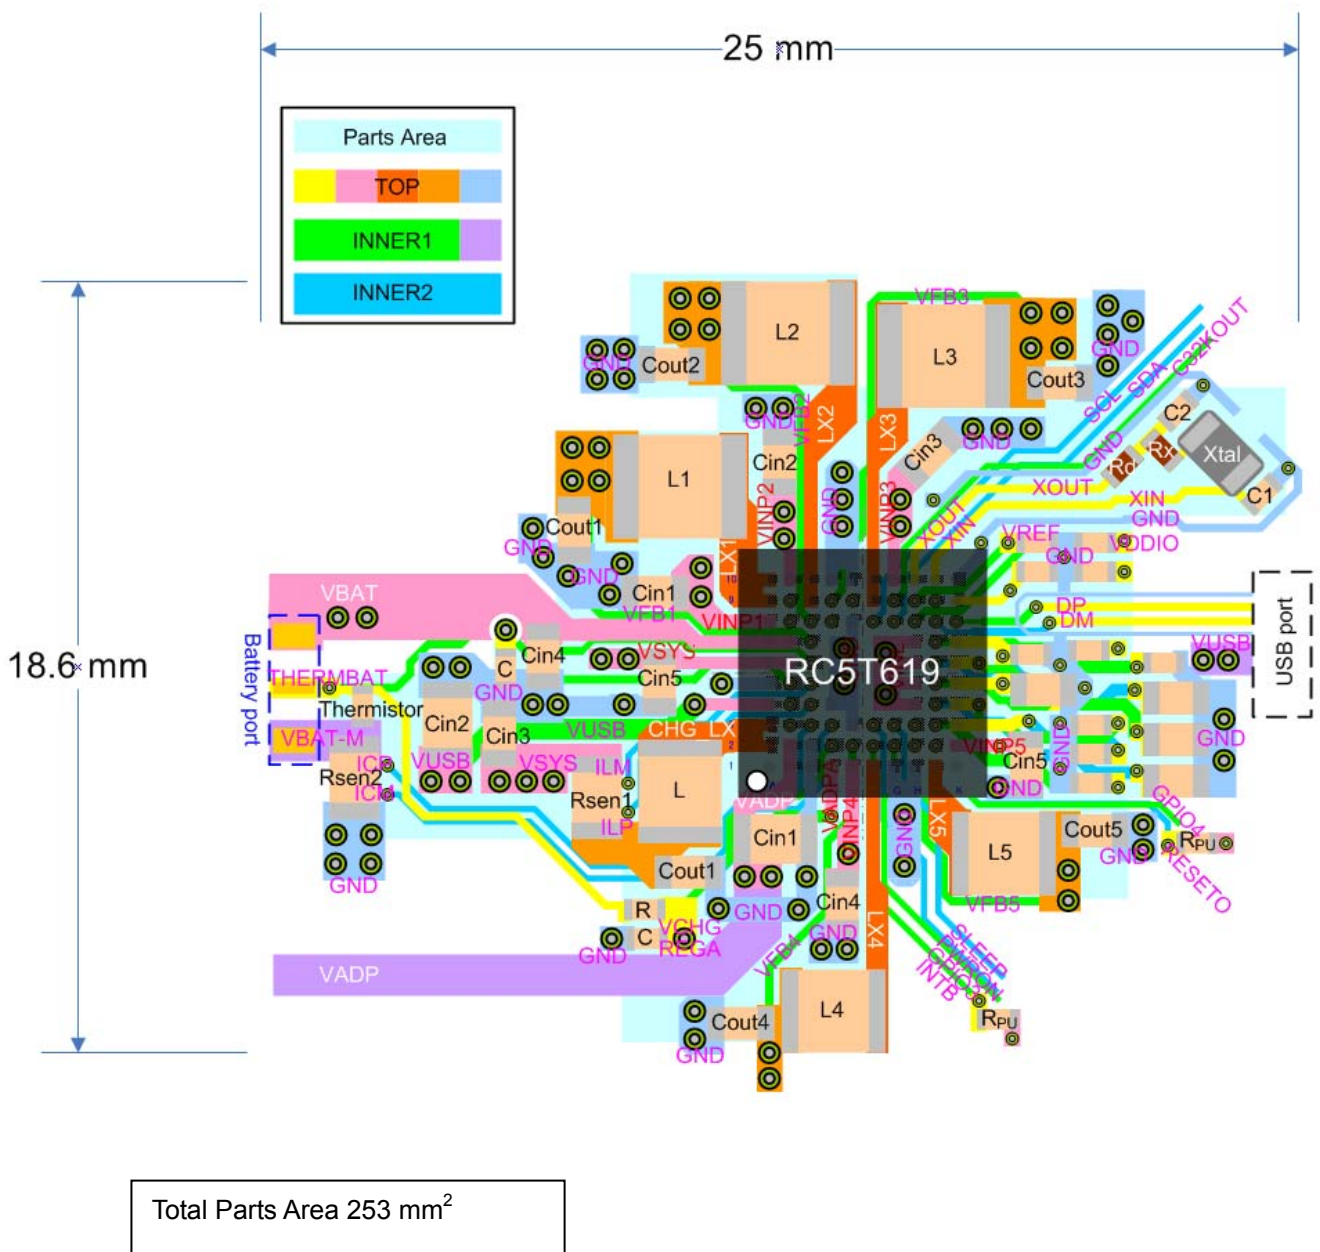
25 mm

Parts Area
TOP
INNER1
INNER2

18.6 mm

L2
GND
Cout2
VFB3
L3
Cout3
GND
SCL SDA 32KOUT
GND
VFB2
LX2
LX3
Cin3
GND
C2
Rx
Xtal
Rd
GND
L1
Cin2
XOUT
C1
XIN
GND
VINP2
GND
VINP3
XOUT
XIN
VREF
VDDIO
GND
Cout1
GND
GND
LX1
Cin1
VFB1
VINP1
DP
DM
USB port
VBAT
Battery port
THERMBAT
Thermistor
VBAT-M
C
Cin4
GND
VSYS
Cin5
RC5T619
VUSB
Cin2
Cin3
VUSB
CHG LX
GND
ICP
ICM
Rsen2
VUSB
VSYS
ILM
VINP5
Cin5
GND
GND
Rsen1
ILP
L
VADP
VINDP3
VINP4
GND
LX5
L5
Cout5
GPIO4
RPU
GND
RESETO
Cin1
Cout1
VFB5
GND
R
C
VCHG
REGA
GND
GND
Cin4
GND
VFB4
LX4
SLEEP
PWRON
CHGON
INTB
VADP
Cout4
L4
RPU
GND

Total Parts Area 253 mm$^2$